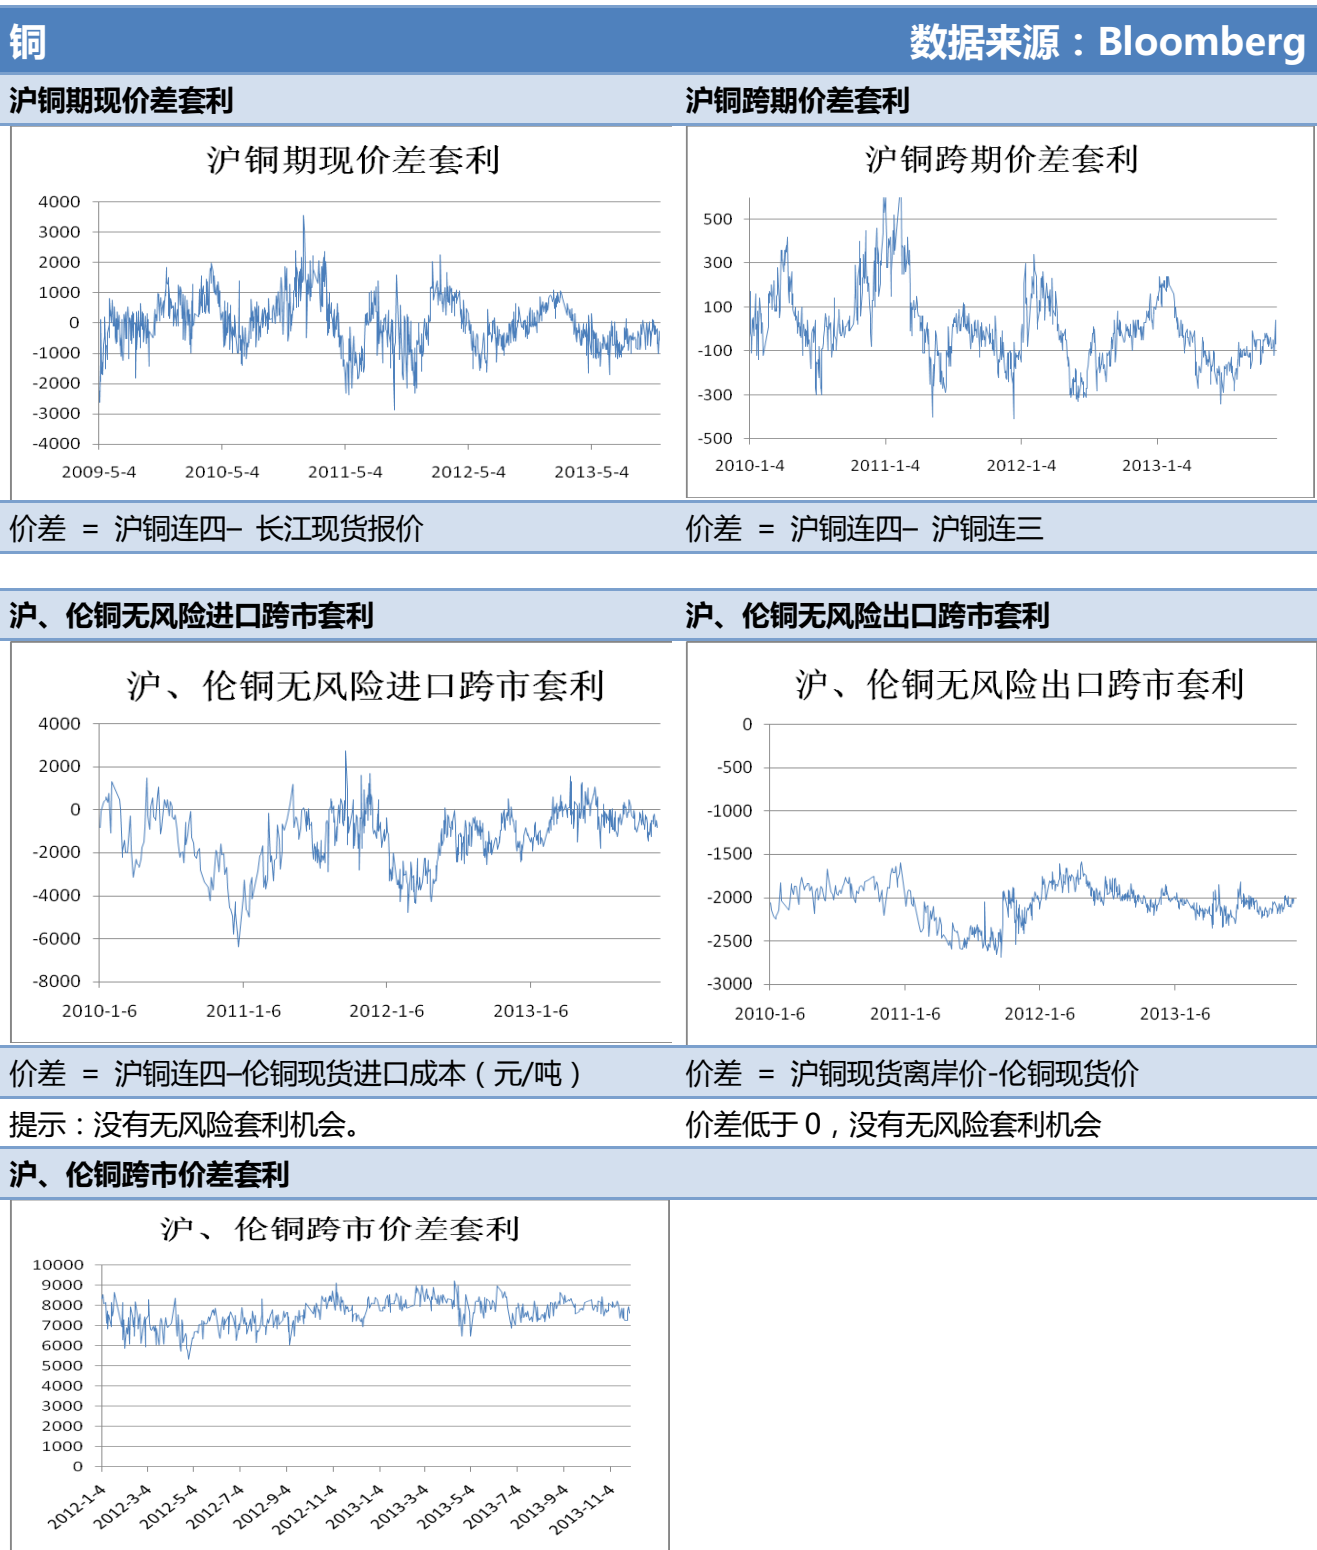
铜 数据来源：Bloomberg

沪铜期现价差套利

沪铜期现价差套利

4000
3000
2000
1000
0
-1000
-2000
-3000
-4000

2009-5-4 2010-5-4 2011-5-4 2012-5-4 2013-5-4

沪铜跨期价差套利

沪铜跨期价差套利

500
300
100
-100
-300
-500

2010-1-4 2011-1-4 2012-1-4 2013-1-4

价差 = 沪铜连四– 长江现货报价

价差 = 沪铜连四– 沪铜连三

沪、伦铜无风险进口跨市套利

沪、伦铜无风险进口跨市套利

4000
2000
0
-2000
-4000
-6000
-8000

2010-1-6 2011-1-6 2012-1-6 2013-1-6

沪、伦铜无风险出口跨市套利

沪、伦铜无风险出口跨市套利

0
-500
-1000
-1500
-2000
-2500
-3000

2010-1-6 2011-1-6 2012-1-6 2013-1-6

价差 = 沪铜连四–伦铜现货进口成本（元/吨）

价差 = 沪铜现货离岸价-伦铜现货价

提示：没有无风险套利机会。

价差低于0，没有无风险套利机会

沪、伦铜跨市价差套利

沪、伦铜跨市价差套利

10000
9000
8000
7000
6000
5000
4000
3000
2000
1000
0

2012-1-4 2012-3-4 2012-5-4 2012-7-4 2012-9-4 2012-11-4 2013-1-4 2013-3-4 2013-5-4 2013-7-4 2013-9-4 2013-11-4